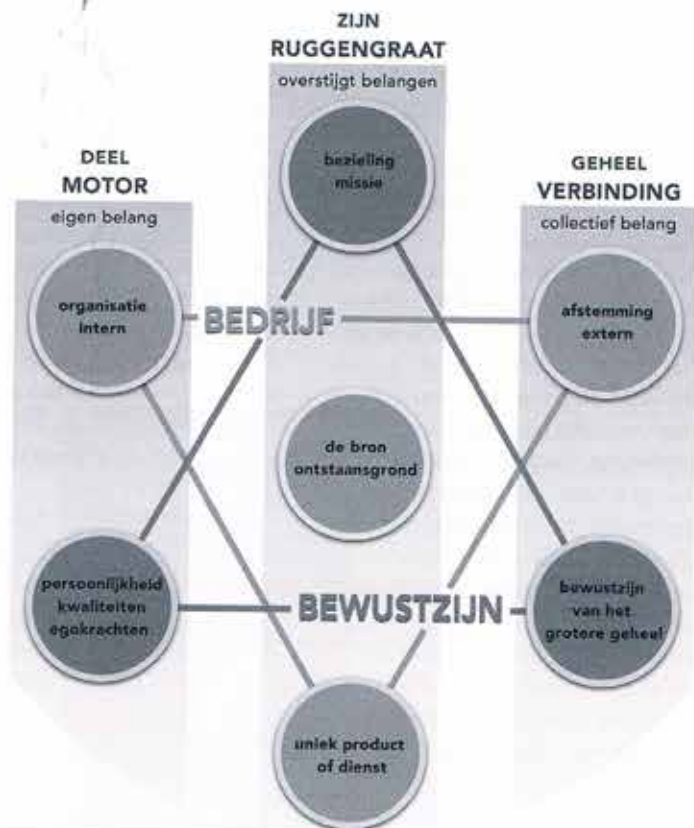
ZIJN
RUGGENGRAAT
overstijgt belangen

DEEL
MOTOR
eigen belang

GEHEEL
VERBINDING
collectief belang

bezieling
missie

organisatie
intern

BEDRIJF

afstemming
extern

de bron
ontstaansgrond

persoonlijkheid
kwaliteiten
egokrachten

BEWUSTZIJN

bewustzijn
van het
grotere geheel

uniek product
of dienst